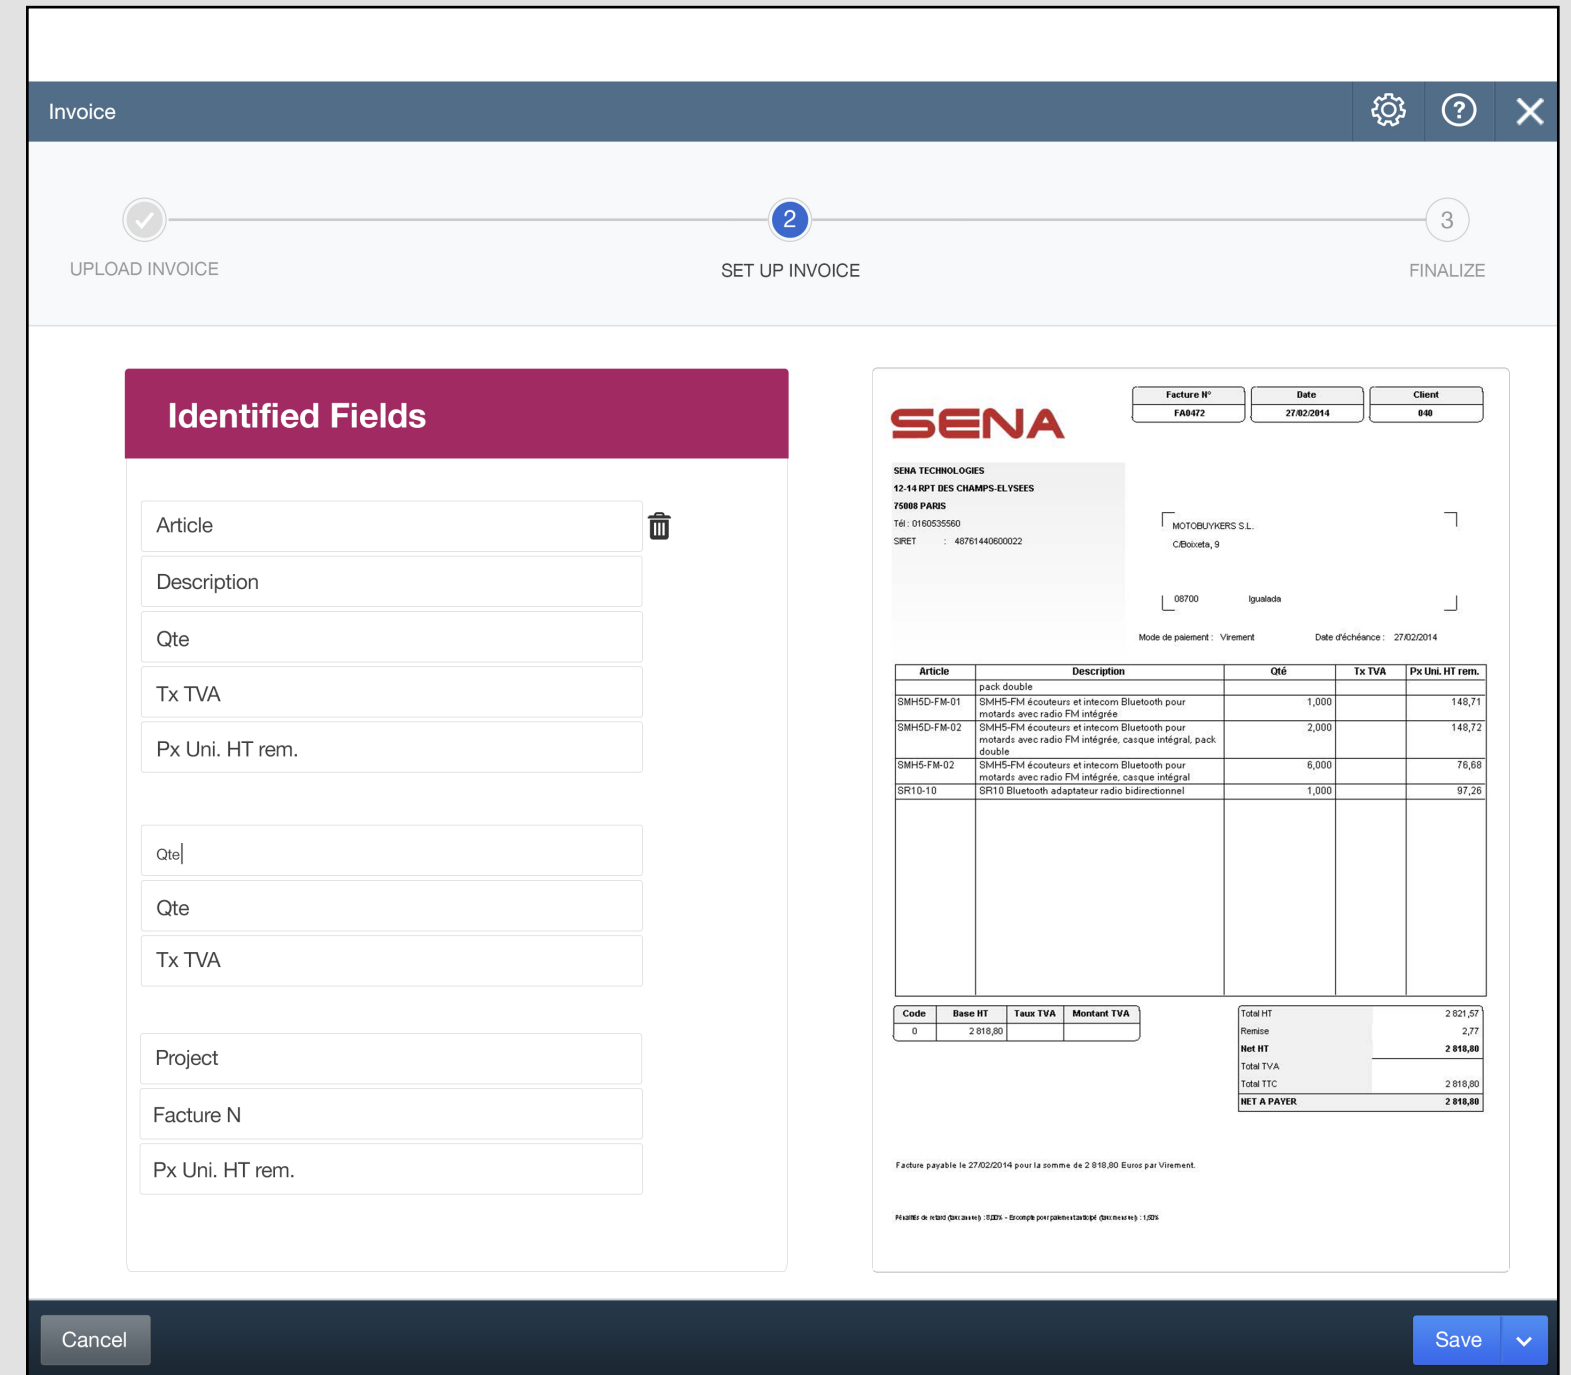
Invoice

UPLOAD INVOICE

2
SET UP INVOICE

3
FINALIZE

Identified Fields

Article

Description

Qte

Tx TVA

Px Uni. HT rem.

Qte

Qte

Tx TVA

Project

Facture N

Px Uni. HT rem.

SENA

| Facture N° | Date | Client |
|---|---|---|
| FA0472 | 27/02/2014 | 040 |

SENA TECHNOLOGIES
12-14 RPT DES CHAMPS-ELYSEES
75008 PARIS
Tél : 0160535560
SIRET : 48761440600022

MOTOBUYKERS S.L.
C/Boixeta, 9

08700 Igualada

Mode de paiement : Virement Date d'échéance : 27/02/2014

| Article | Description | Qté | Tx TVA | Px Uni. HT rem. |
|---|---|---|---|---|
| | pack double | | | |
| SMH5D-FM-01 | SMH5-FM écouteurs et intecom Bluetooth pour motards avec radio FM intégrée | 1,000 | | 148,71 |
| SMH5D-FM-02 | SMH5-FM écouteurs et intecom Bluetooth pour motards avec radio FM intégrée, casque intégral, pack double | 2,000 | | 148,72 |
| SMH5-FM-02 | SMH5-FM écouteurs et intecom Bluetooth pour motards avec radio FM intégrée, casque intégral | 6,000 | | 76,68 |
| SR10-10 | SR10 Bluetooth adaptateur radio bidirectionnel | 1,000 | | 97,26 |

| Code | Base HT | Taux TVA | Montant TVA |
|---|---|---|---|
| 0 | 2 818,80 | | |

| | |
|---|---|
| Total HT | 2 821,57 |
| Remise | 2,77 |
| Net HT | 2 818,80 |
| Total TVA | |
| Total TTC | 2 818,80 |
| NET A PAYER | 2 818,80 |

Facture payable le 27/02/2014 pour la somme de 2 818,80 Euros par Virement.

Pénalités de retard (taux annuel) : 8,00% - Escompte pour paiement anticipé (taux mensuel) : 1,50%

Cancel

Save